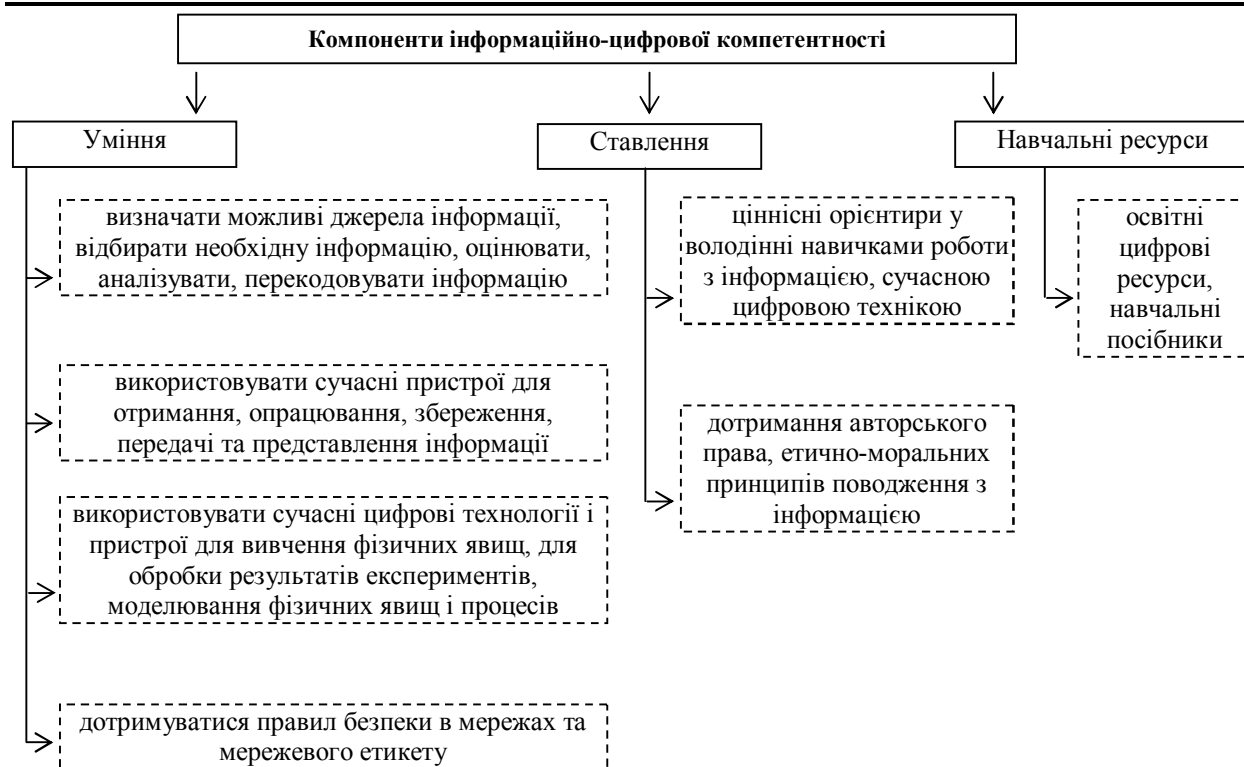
Компоненти інформаційно-цифрової компетентності

Уміння

визначати можливі джерела інформації, відбирати необхідну інформацію, оцінювати, аналізувати, перекодовувати інформацію

використовувати сучасні пристрої для отримання, опрацювання, збереження, передачі та представлення інформації

використовувати сучасні цифрові технології і пристрої для вивчення фізичних явищ, для обробки результатів експериментів, моделювання фізичних явищ і процесів

дотримуватися правил безпеки в мережах та мережевого етикету

Ставлення

ціннісні орієнтири у володінні навичками роботи з інформацією, сучасною цифровою технікою

дотримання авторського права, етично-моральних принципів поводження з інформацією

Навчальні ресурси

освітні цифрові ресурси, навчальні посібники